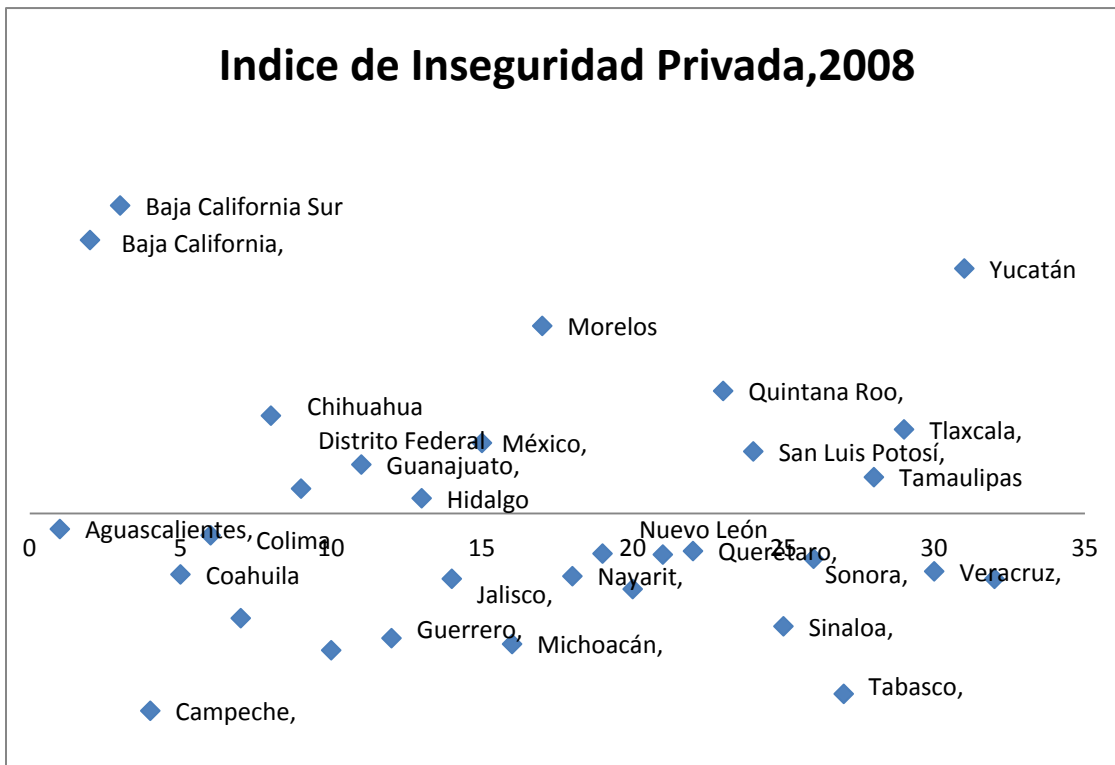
Indice de Inseguridad Privada,2008

Baja California Sur
Baja California,
Yucatán
Morelos
Quintana Roo,
Chihuahua
Tlaxcala,
Distrito Federal
México,
San Luis Potosí,
Guanajuato,
Tamaulipas
Hidalgo
Aguascalientes,
Nuevo León
Colima
0
5
10
15
20
25
30
35
Querétaro,
Sonora,
Veracruz,
Coahuila
Nayarit,
Jalisco,
Sinaloa,
Guerrero,
Michoacán,
Tabasco,
Campeche,